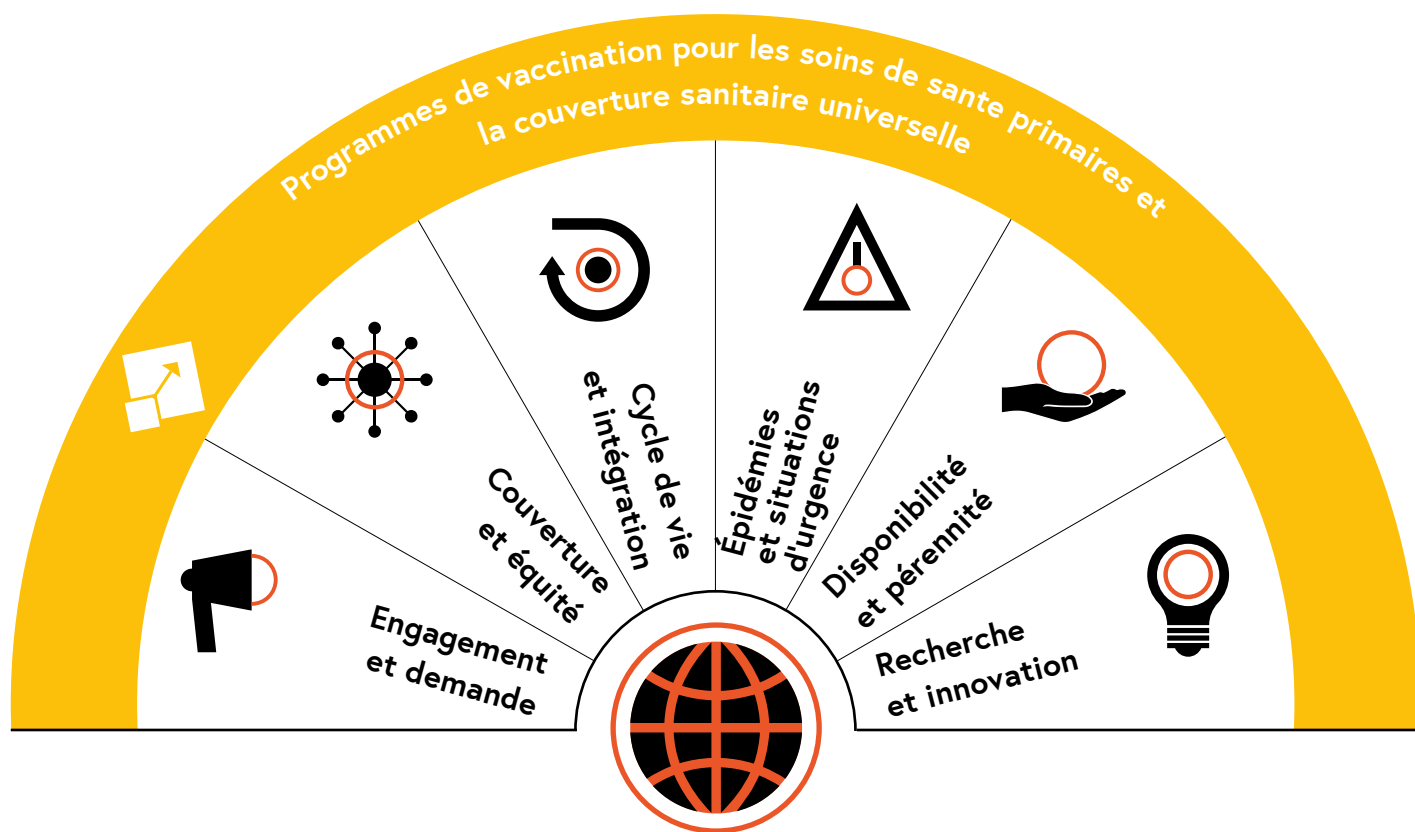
Programmes de vaccination pour les soins de sante primaires et la couverture sanitaire universelle

Engagement et demande

Couverture et équité

Cycle de vie et intégration

Épidémies et situations d'urgence

Disponibilité et pérennité

Recherche et innovation